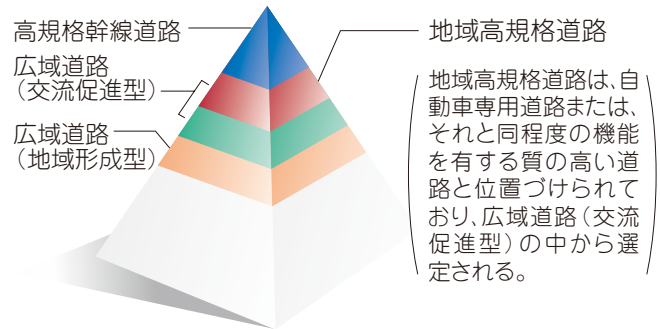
高規格幹線道路

広域道路
(交流促進型)

広域道路
(地域形成型)

地域高規格道路

地域高規格道路は、自動車専用道路または、それと同程度の機能を有する質の高い道路と位置づけられており、広域道路(交流促進型)の中から選定される。